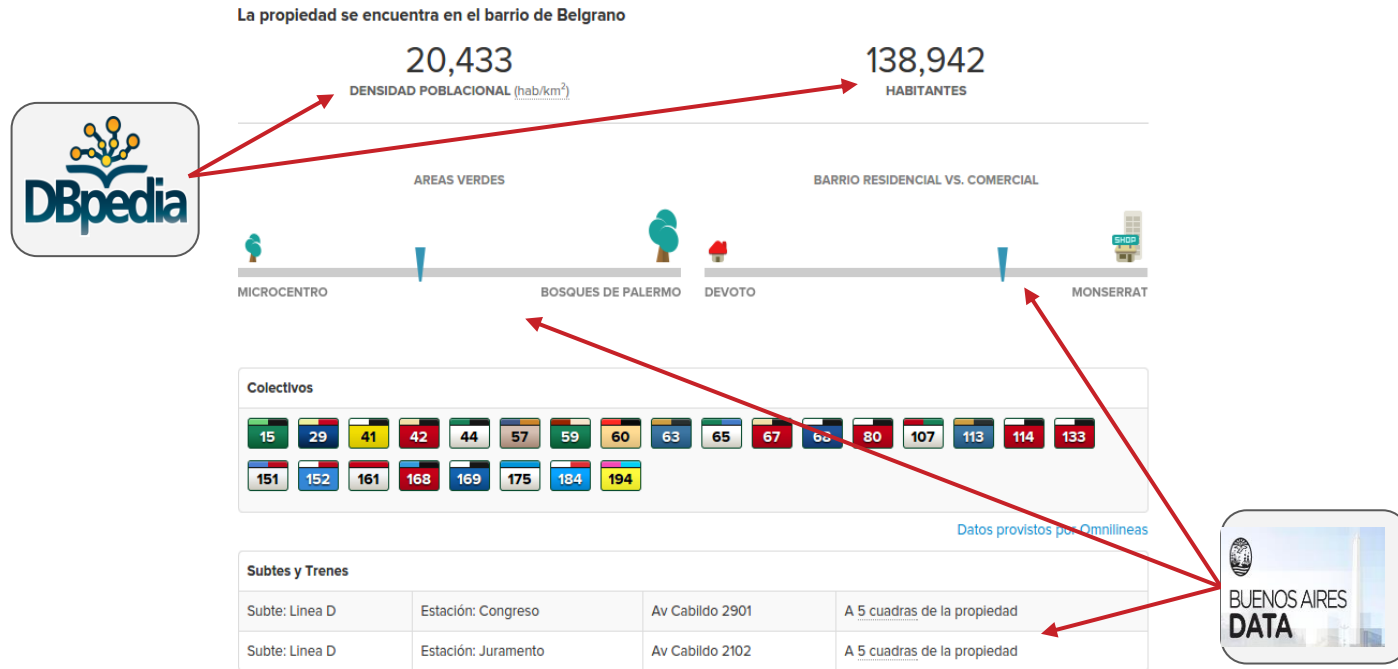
La propiedad se encuentra en el barrio de Belgrano

20,433
DENSIDAD POBLACIONAL (hab/km$^2$)

138,942
HABITANTES

DBpedia

AREAS VERDES

MICROCENTRO

BOSQUES DE PALERMO

BARRIO RESIDENCIAL VS. COMERCIAL

SHOP

DEVOTO

MONSERRAT

Colectivos

15 29 41 42 44 57 59 60 63 65 67 68 80 107 113 114 133
151 152 161 168 169 175 184 194

Datos provistos por Omnilineas

Subtes y Trenes

| Subte: Linea D | Estación: Congreso | Av Cabildo 2901 | A 5 cuadras de la propiedad |
|---|---|---|---|
| Subte: Linea D | Estación: Juramento | Av Cabildo 2102 | A 5 cuadras de la propiedad |

BUENOS AIRES DATA